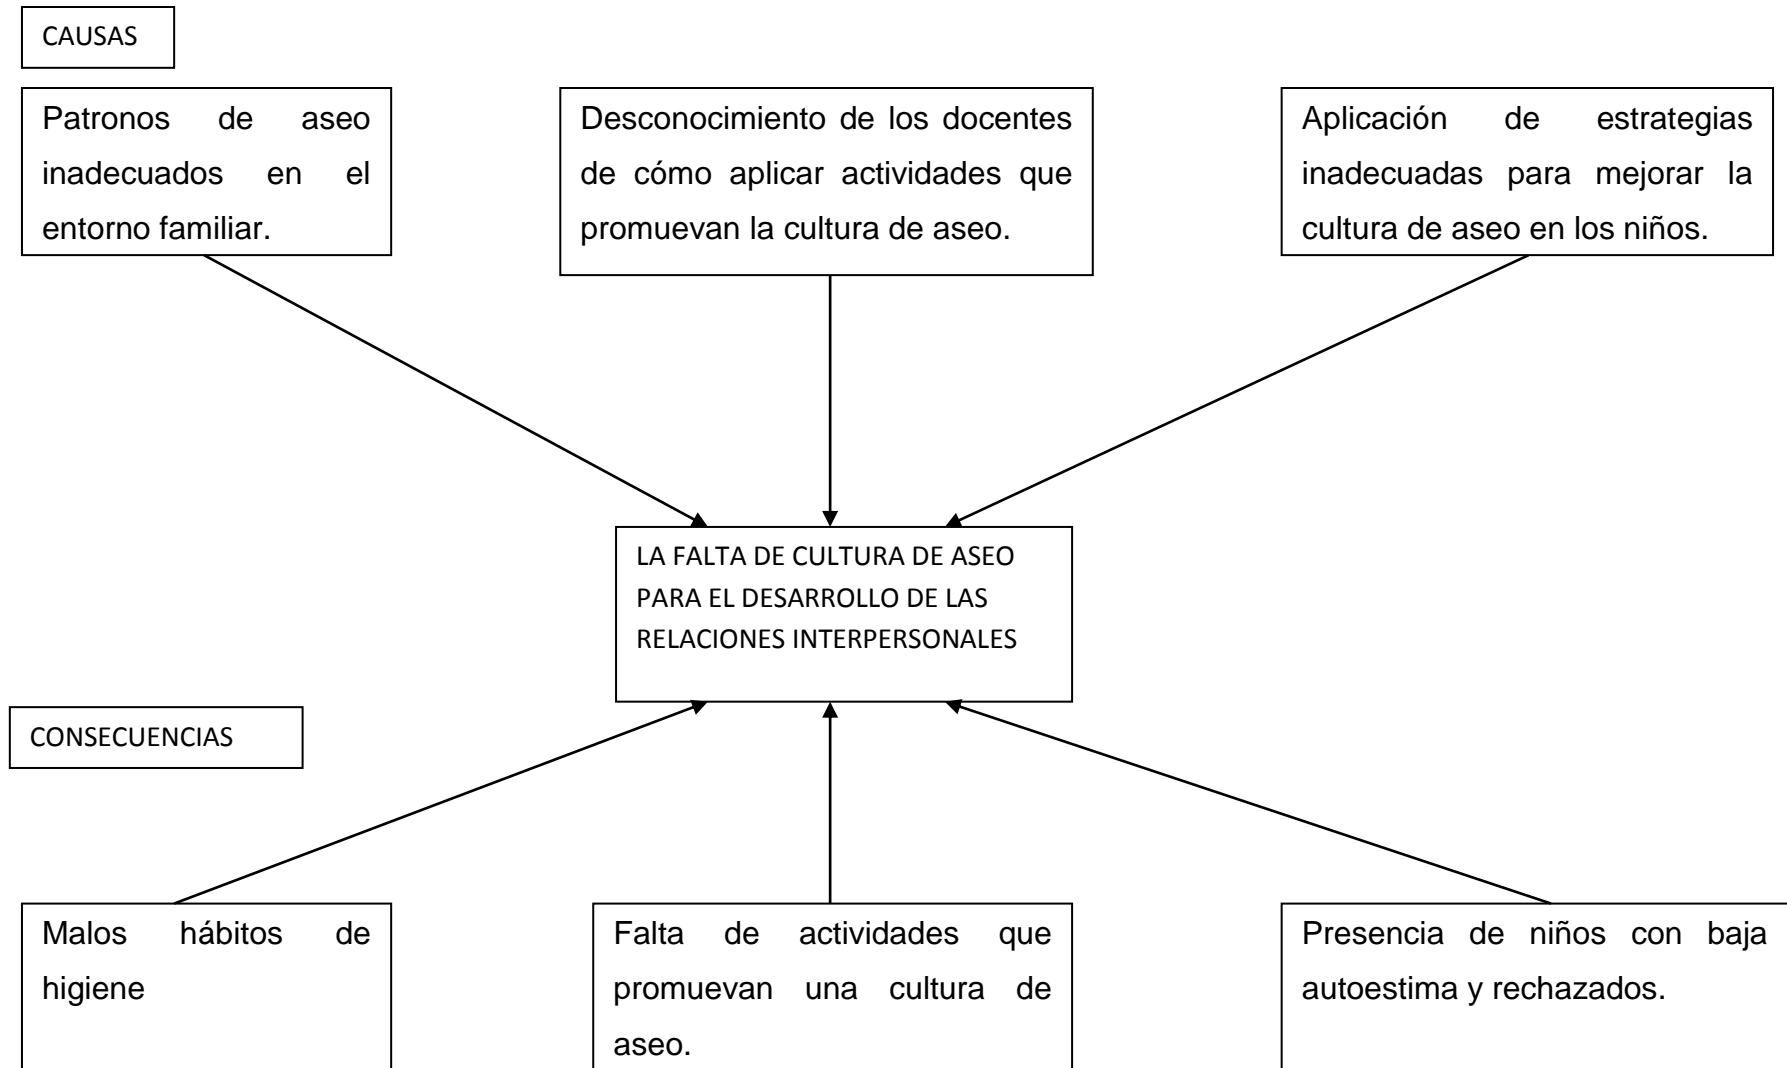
CAUSAS

Patronos de aseo inadecuados en el entorno familiar.

Desconocimiento de los docentes de cómo aplicar actividades que promuevan la cultura de aseo.

Aplicación de estrategias inadecuadas para mejorar la cultura de aseo en los niños.

LA FALTA DE CULTURA DE ASEO PARA EL DESARROLLO DE LAS RELACIONES INTERPERSONALES

CONSECUENCIAS

Malos hábitos de higiene

Falta de actividades que promuevan una cultura de aseo.

Presencia de niños con baja autoestima y rechazados.